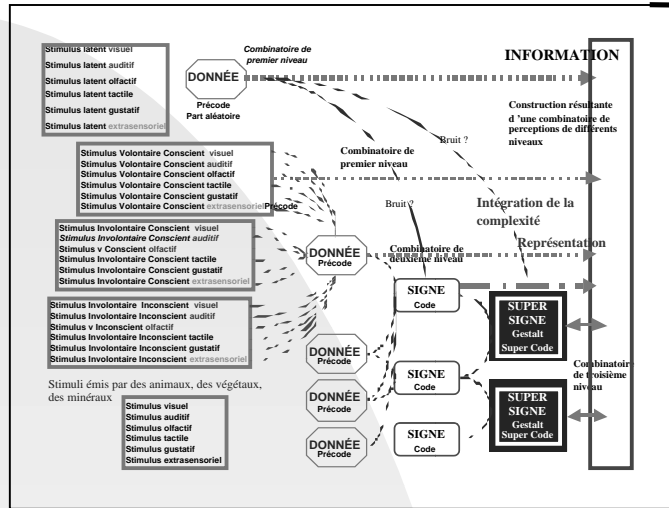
Stimulus latent visuel
Stimulus latent auditif
Stimulus latent olfactif
Stimulus latent tactile
Stimulus latent gustatif
Stimulus latent extrasensoriel

Combinatoire de premier niveau

DONNÉE
Précode
Part aléatoire

INFORMATION

Construction résultante d 'une combinatoire de perceptions de différents niveaux

Bruit ?

Combinatoire de premier niveau

Stimulus Volontaire Conscient visuel
Stimulus Volontaire Conscient auditif
Stimulus Volontaire Conscient olfactif
Stimulus Volontaire Conscient tactile
Stimulus Volontaire Conscient gustatif
Stimulus Volontaire Conscient extrasensoriel Précode

Bruit ?

Intégration de la complexité

Représentation

Stimulus Involontaire Conscient visuel
Stimulus Involontaire Conscient auditif
Stimulus v Conscient olfactif
Stimulus Involontaire Conscient tactile
Stimulus Involontaire Conscient gustatif
Stimulus Involontaire Conscient extrasensoriel

DONNÉE
Précode

Combinatoire de deuxième niveau

SIGNE
Code

SUPER SIGNE
Gestalt
Super Code

Stimulus Involontaire Inconscient visuel
Stimulus Involontaire Inconscient auditif
Stimulus v Inconscient olfactif
Stimulus Involontaire Inconscient tactile
Stimulus Involontaire Inconscient gustatif
Stimulus Involontaire Inconscient extrasensoriel

DONNÉE
Précode

Combinatoire de troisième niveau

SIGNE
Code

Stimuli émis par des animaux, des végétaux, des minéraux

DONNÉE
Précode

SUPER SIGNE
Gestalt
Super Code

Stimulus visuel
Stimulus auditif
Stimulus olfactif
Stimulus tactile
Stimulus gustatif
Stimulus extrasensoriel

DONNÉE
Précode

SIGNE
Code